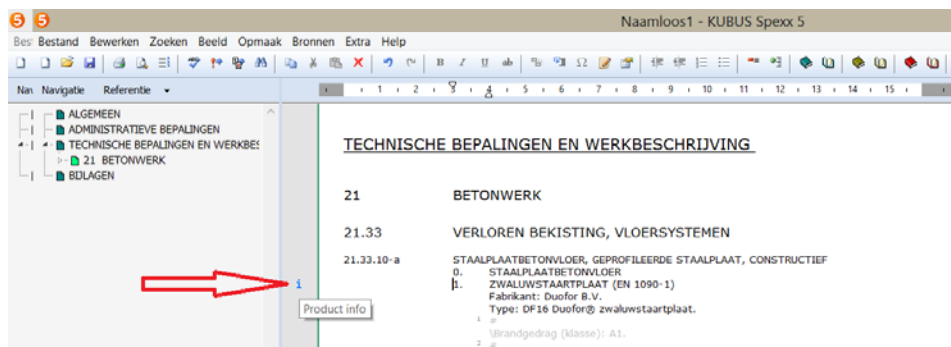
Naamloos1 - KUBUS Spexx 5

Bes Bestand Bewerken Zoeken Beeld Opmaak Bronnen Extra Help

Nav Navigatie Referentie

ALGEMEEN
ADMINISTRATIEVE BEPALINGEN
TECHNISCHE BEPALINGEN EN WERKBES
21 BETONWERK
BIJLAGEN

TECHNISCHE BEPALINGEN EN WERKBESCHRIJVING

21 BETONWERK

21.33 VERLOREN BEKISTING, VLOERSYSTEMEN

21.33.10-a STAALPLAATBETONVLOER, GEPROFILEERDE STAALPLAAT, CONSTRUCTIEF
0. STAALPLAATBETONVLOER
1. ZWALUWSTAARTPLAAT (EN 1090-1)
Fabrikant: Duofor B.V.
Type: DF16 Duofor® zwaluwstaartplaat.
\Brandgedrag (klasse): A1.

i
Product info